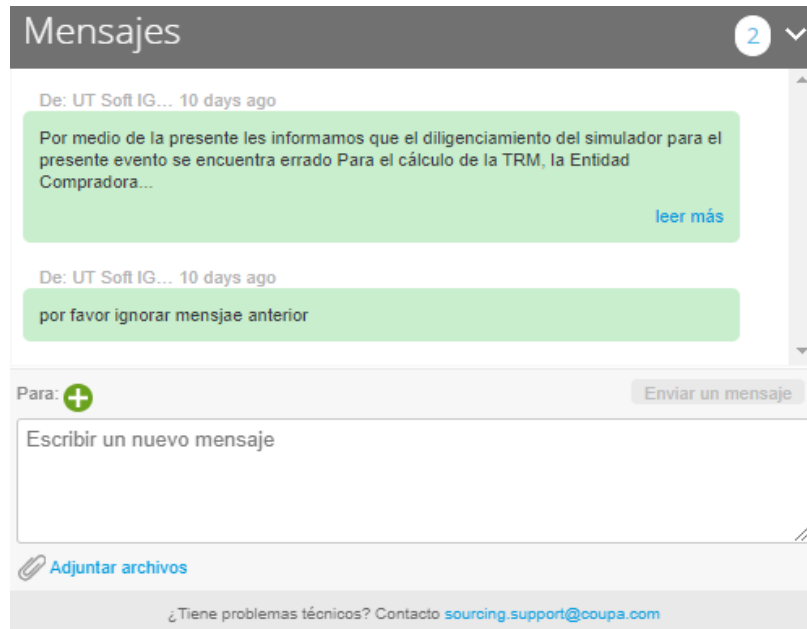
Mensajes 2

De: UT Soft IG... 10 days ago

Por medio de la presente les informamos que el diligenciamiento del simulador para el presente evento se encuentra errado Para el cálculo de la TRM, la Entidad Compradora...

leer más

De: UT Soft IG... 10 days ago

por favor ignorar mensjae anterior

Para:

Enviar un mensaje

Escribir un nuevo mensaje

Adjuntar archivos

¿Tiene problemas técnicos? Contacto sourcing.support@coupa.com